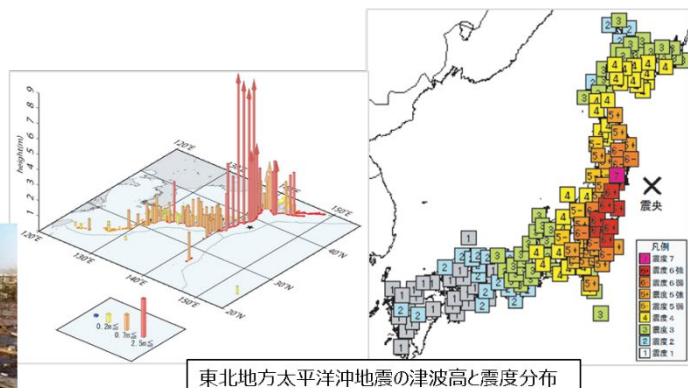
9
8
7
6
5
4
3
2
1
0
height(m)
120°E
120°E
130°E
140°E
150°E
150°E
40°N
30°N
20°N
0.2m≦
0.7m≦
2.5m≦

3
4
4
4
4
4
4
4
4
3
3
2
1
2
2
2
3
×
震央
凡例
震度７
震度６強
震度６弱
震度５強
震度５弱
震度４
震度３
震度２
震度１

東北地方太平洋沖地震の津波高と震度分布